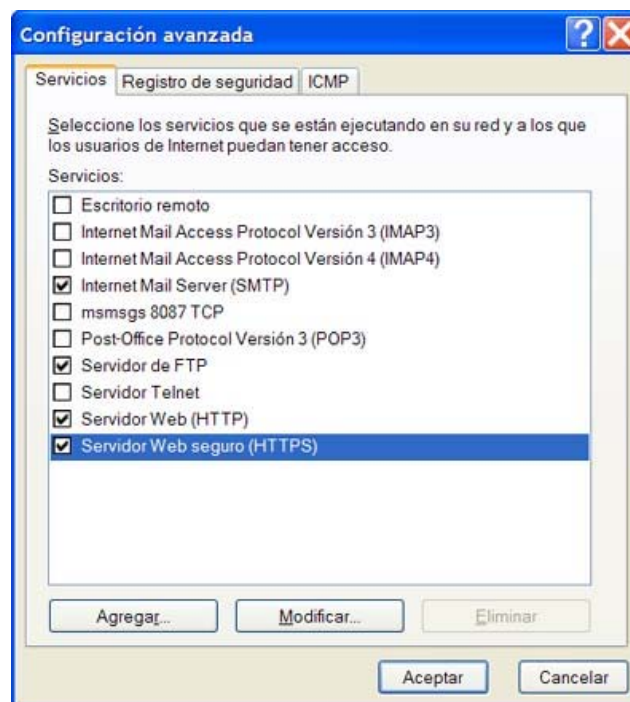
Configuración avanzada

Servicios | Registro de seguridad | ICMP

Seleccione los servicios que se están ejecutando en su red y a los que los usuarios de Internet puedan tener acceso.

Servicios:

Escritorio remoto
Internet Mail Access Protocol Versión 3 (IMAP3)
Internet Mail Access Protocol Versión 4 (IMAP4)
Internet Mail Server (SMTP)
msmsgs 8087 TCP
Post-Office Protocol Versión 3 (POP3)
Servidor de FTP
Servidor Telnet
Servidor Web (HTTP)
Servidor Web seguro (HTTPS)

Agregar... | Modificar... | Eliminar

Aceptar | Cancelar